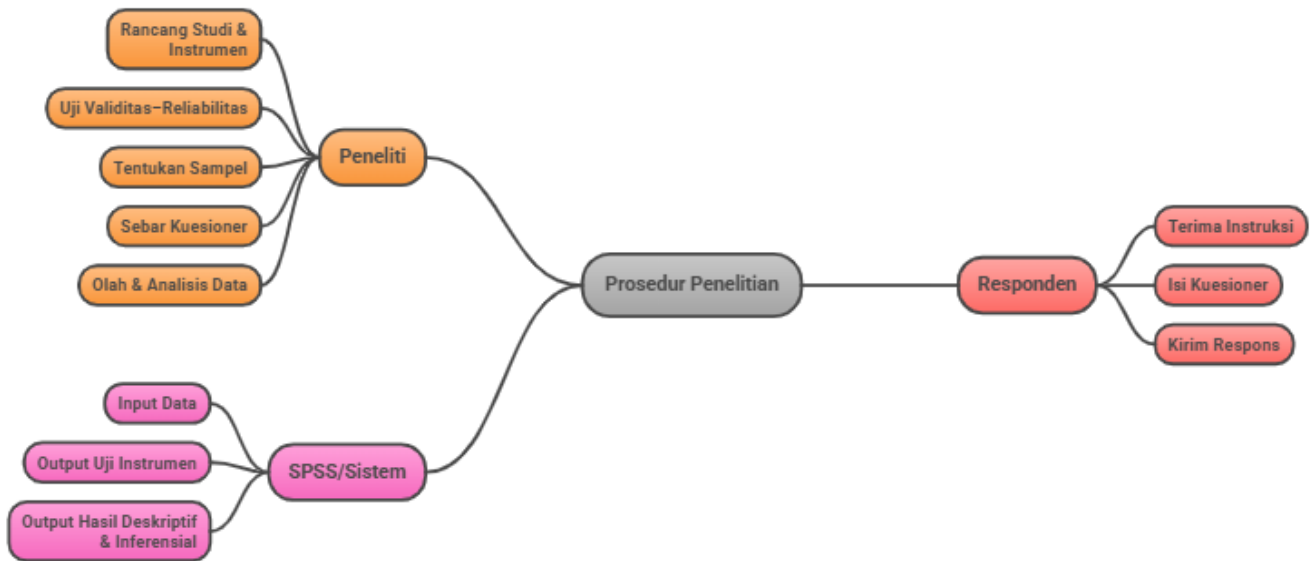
Prosedur Penelitian

Peneliti

Rancang Studi & Instrumen

Uji Validitas–Reliabilitas

Tentukan Sampel

Sebar Kuesioner

Olah & Analisis Data

Responden

Terima Instruksi

Isi Kuesioner

Kirim Respons

SPSS/Sistem

Input Data

Output Uji Instrumen

Output Hasil Deskriptif & Inferensial